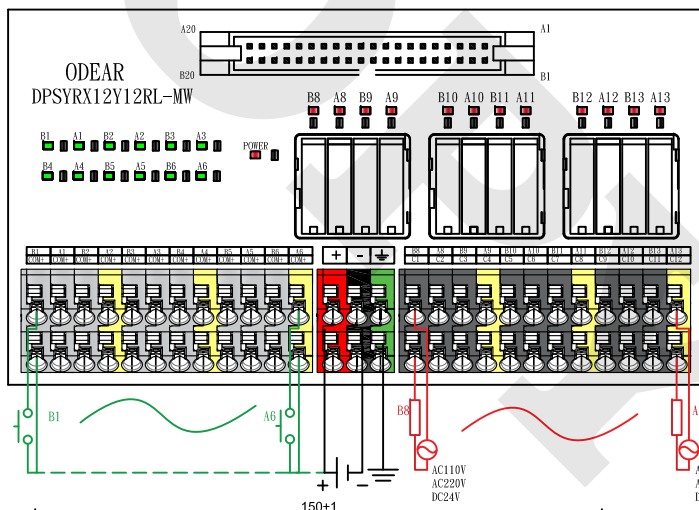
A20
A1
B20
B1
ODEAR
DPSYRX12Y12RL-MW
B8 A8 B9 A9
B10 A10 B11 A11
B12 A12 B13 A13
B1 A1 B2 A2 B3 A3
B4 A4 B5 A5 B6 A6
POWER
B1 COM+ A1 COM+ B2 COM+ A2 COM+ B3 COM+ A3 COM+ B4 COM+ A4 COM+ B5 COM+ A5 COM+ B6 COM+ A6 COM+
+ -
B8 C1 A8 C2 B9 C3 A9 C4 B10 C5 A10 C6 B11 C7 A11 C8 B12 C9 A12 C10 B13 C11 A13 C12
B1
A6
B8
A
AC110V
AC220V
DC24V
150+1